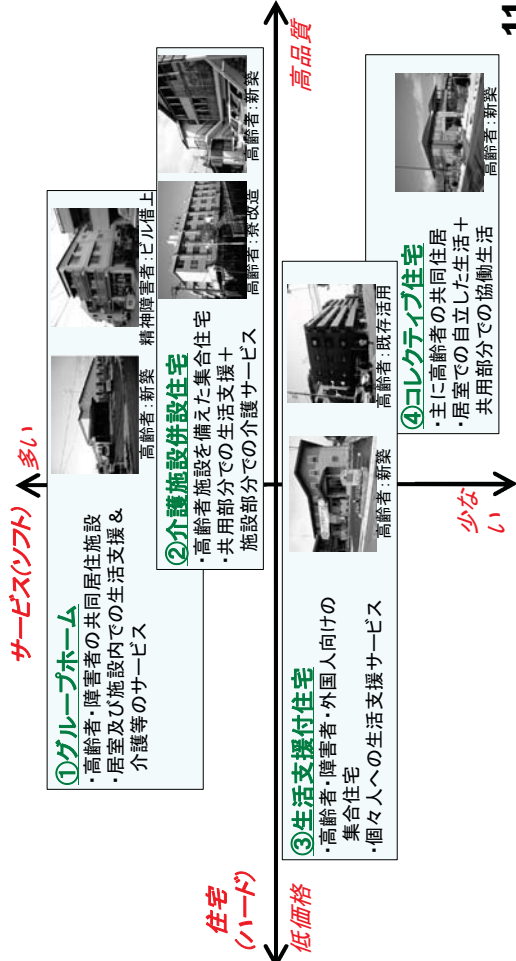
11

高品質

低価格

住宅
（ハード）

サービス（ソフト）

多い

少ない

①グループホーム
・高齢者・障害者の共同居住施設
・居室及び施設内での生活支援＆介護等のサービス

高齢者：新築

精神障害者：ビル借上

②介護施設併設住宅
・高齢者施設を備えた集合住宅
・共用部分での生活支援＋施設部分での介護サービス

高齢者：築改造

高齢者：新築

③生活支援付住宅
・高齢者・障害者・外国人向けの集合住宅
・個々人への生活支援サービス

高齢者：新築

高齢者：既存活用

④コレクティブ住宅
・主に高齢者の共同住居
・居室での自立した生活＋共用部分での協働生活

高齢者：新築